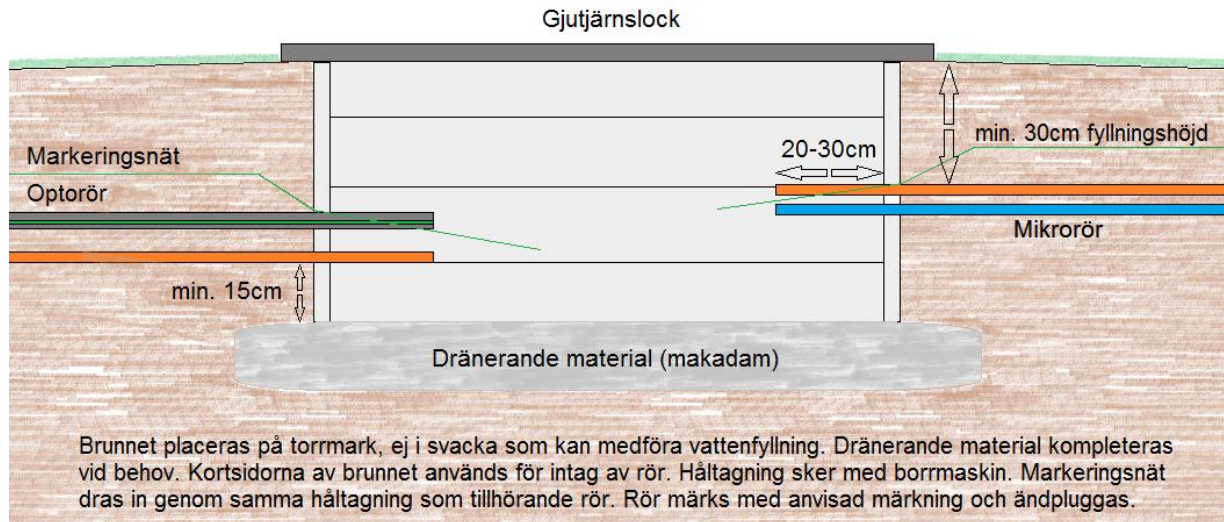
Gjutjärnslock

min. 30cm fyllningshöjd

20-30cm

Markeringsnät

Optorör

Mikrorör

min. 15cm

Dränerande material (makadam)

Brunnet placeras på torrmark, ej i svacka som kan medföra vattenfyllning. Dränerande material kompleteras vid behov. Kortsidorna av brunnet används för intag av rör. Håltagning sker med borrmaskin. Markeringsnät dras in genom samma håltagning som tillhörande rör. Rör märks med anvisad märkning och ändpluggas.